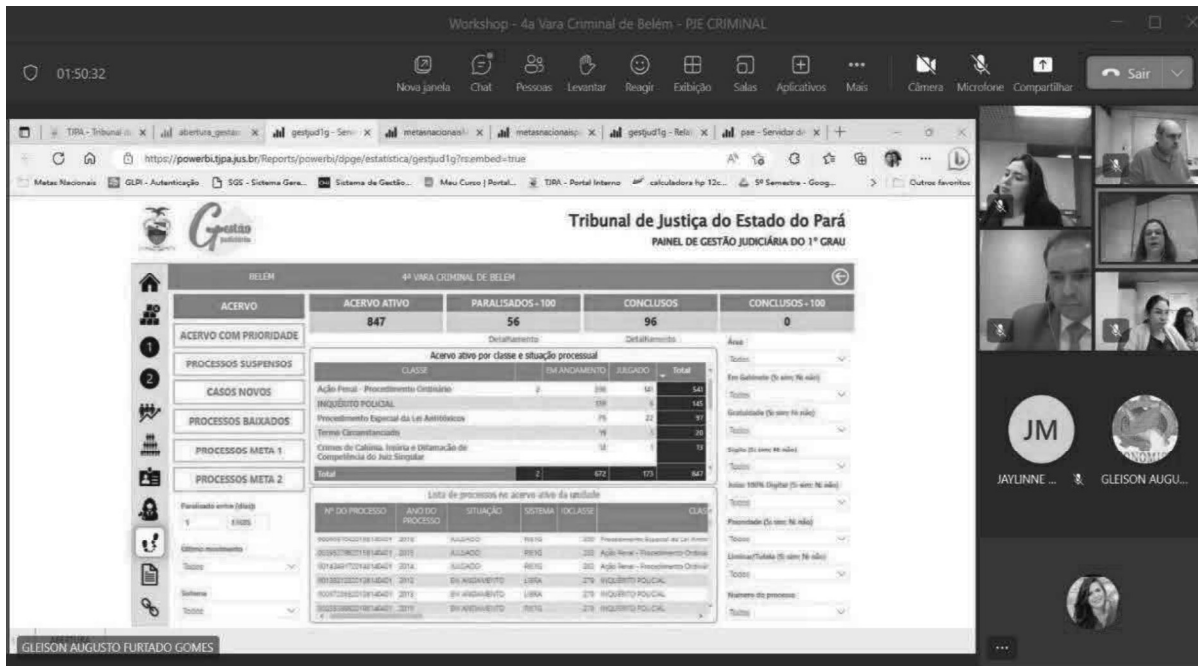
Workshop - 4a Vara Criminal de Belém - PJE CRIMINAL

01:50:32

Nova janela Chat Pessoas Levantar Reagir Exibição Salas Aplicativos Mais Câmera Microfone Compartilhar Sair

TJPA - Tribunal de x | abertura_gestao x | gestjud1g - Serv x | metasnacionais x | metasnacionais x | gestjud1g - Rela x | pae - Servidor de x | +

https://powerbi.tjpa.jus.br/Reports/powerbi/dpge/estatistica/gestjud1g?rs:embed=true

Metas Nacionais | GLPI - Autenticação | SGS - Sistema Gere... | Sistema de Gestão... | Meu Curso | Portal... | TJPA - Portal Interno | calculadora hp 12c... | 5º Semestre - Goog... | Outros favoritos

Gestão Judiciária

Tribunal de Justiça do Estado do Pará
PAINEL DE GESTÃO JUDICIÁRIA DO 1º GRAU

BELEM | 4ª VARA CRIMINAL DE BELEM

ACERVO
ACERVO COM PRIORIDADE
PROCESSOS SUSPENSOS
CASOS NOVOS
PROCESSOS BAIXADOS
PROCESSOS META 1
PROCESSOS META 2

| ACERVO ATIVO | PARALISADOS - 100 | CONCLUSOS | CONCLUSOS - 100 |
|---|---|---|---|
| 847 | 56 | 96 | 0 |

Detalhamento Detalhamento

Acervo ativo por classe e situação processual

| CLASSE | EM ANDAMENTO | JULGADO | Total |
|---|---|---|---|
| Ação Penal - Procedimento Ordinário | 2 | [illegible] | 541 |
| INQUÉRITO POLICIAL | | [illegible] | 145 |
| Procedimento Especial da Lei Antitóxicos | | 75 | 22 | 97 |
| Termo Circunstanciado | | 19 | | 20 |
| Crimes de Calúnia, Injúria e Difamação de Competência do Juiz Singular | | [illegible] | | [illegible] |
| Total | 2 | 672 | 173 | 847 |

Lista de processos no acervo ativo da unidade

| Nº DO PROCESSO | ANO DO PROCESSO | SITUAÇÃO | SISTEMA | ID CLASSE | CLASSE |
|---|---|---|---|---|---|
| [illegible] | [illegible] | JULGADO | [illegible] | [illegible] | Procedimento Especial da Lei Antitóxicos |
| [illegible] | 2015 | JULGADO | PJE | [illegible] | Ação Penal - Procedimento Ordinário |
| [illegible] | 2014 | JULGADO | PJE | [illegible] | Ação Penal - Procedimento Ordinário |
| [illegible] | 2012 | EM ANDAMENTO | LIBRA | 279 | INQUÉRITO POLICIAL |
| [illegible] | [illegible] | EM ANDAMENTO | LIBRA | 279 | INQUÉRITO POLICIAL |
| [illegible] | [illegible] | EM ANDAMENTO | PJE | 279 | INQUÉRITO POLICIAL |

Paralisado entre (dias)
1 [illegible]
Último movimento
Todos
Sistema
Todos

Área
Todos
Em Gabinete (S: sim; N: não)
Todos
Gratuidade (S: sim; N: não)
Todos
Sigilo (S: sim; N: não)
Todos
Juízo 100% Digital (S: sim; N: não)
Todos
Prioridade (S: sim; N: não)
Todos
Liminar/Tutela (S: sim; N: não)
Todos
Numero do processo
Todos

JM
JAYLINNE ...
GLEISON AUGU...

GLEISON AUGUSTO FURTADO GOMES